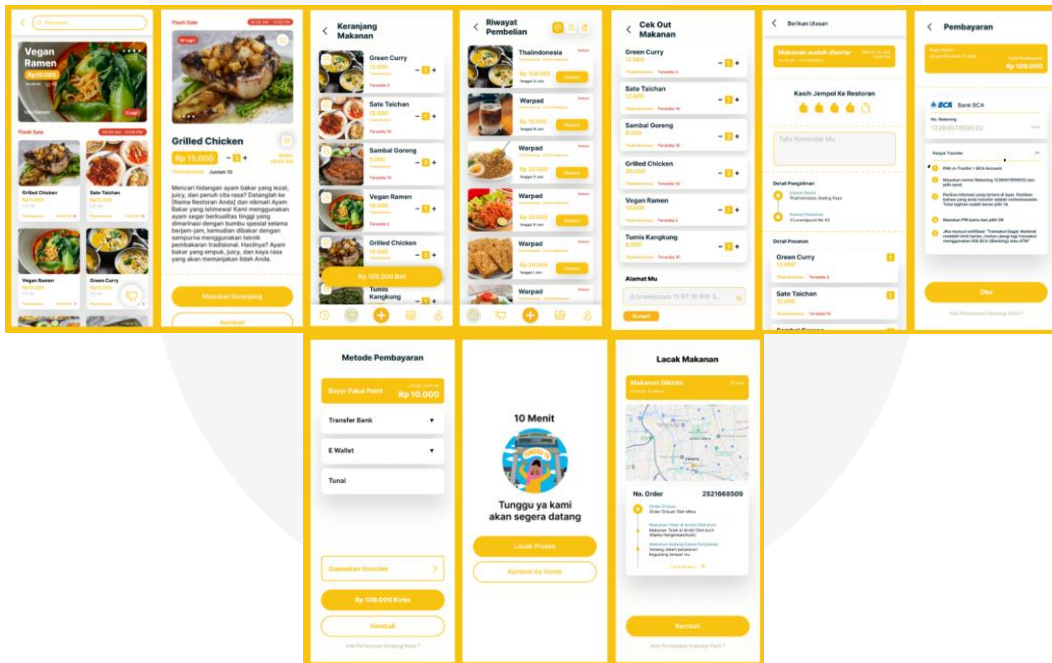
Pencarian

Vegan Ramen
Rp 10.000

Flash Sale

Grilled Chicken
Rp15.000

Sate Taichan
Rp10.000

Vegan Ramen

Green Curry

Flash Sale

Grilled Chicken
Rp 15.000
− 1 +

Mencari hidangan ayam bakar yang lezat, juicy, dan penuh cita rasa? Datanglah ke [Nama Restoran Anda] dan nikmati Ayam Bakar yang istimewa! Kami menggunakan ayam segar berkualitas tinggi yang dimarinasi dengan bumbu spesial selama berjam-jam, kemudian dibakar dengan sempurna menggunakan teknik pembakaran tradisional. Hasilnya? Ayam bakar yang empuk, juicy, dan kaya rasa yang akan memanjakan lidah Anda.

Masukan Keranjang
Kembali

Keranjang Makanan

Green Curry
12.000
− 1 +

Sate Taichan
12.000
− 1 +

Sambal Goreng
8.000
− 1 +

Vegan Ramen
10.000
− 1 +

Grilled Chicken
15.000
− 1 +

Tumis Kangkung
− 1 +

Rp 109.000 Beli

Riwayat Pembelian

Thalindonesia
Rp 109.000

Warpad
Rp 10.000

Warpad
Rp 10.000

Warpad
Rp 25.000

Warpad
Rp 20.000

Warpad

Cek Out Makanan

Green Curry
12.000
− 1 +

Sate Taichan
12.000
− 1 +

Sambal Goreng
8.000
− 1 +

Grilled Chicken
20.000
− 1 +

Vegan Ramen
10.000
− 1 +

Tumis Kangkung
10.000
− 1 +

Alamat Mu
Jl. Lorem ipsum 11 RT 10 RW 3...
Bayar

Berikan Ulasan

Makanan sudah diantar

Kasih Jempol Ke Restoran

Tulis Komentar Mu

Detail Pengiriman
Thailindonesia, Gading Raya
Jl. Lorem ipsum No. 42

Detail Pesanan
Green Curry
12.000
Sate Taichan
12.000
Sambal Goreng

Pembayaran

Rp 109.000

BCA Bank BCA
No. Rekening
1234567890

Panduan Transfer
Pilih m-Transfer > BCA Account
Masukan nomor Rekening 1234567890 dan pilih send.
Periksa informasi yang tertera di layar. Pastikan bahwa yang tertera adalah benar.
Masukan PIN bank dan pilih OK
Jika muncul notifikasi "Transaksi Gagal..."

Oke

Ada Pertanyaan Hubungi Kami ?

Metode Pembayaran

Bayar Pakai Point
Rp 10.000

Transfer Bank
E Wallet
Tunai

Gunakan Voucher

Rp 109.000 Kirim
Kembali
Ada Pertanyaan Hubungi Kami ?

10 Menit

Tunggu ya kami akan segera datang

Lacak Proses
Kembali Ke Home

Lacak Makanan

Makanan Dikirim

No. Order 2521668509

Order Diterima
Makanan Telah di Ambil Diantaran
Sedang dalam perjalanan

Kembali
Ada Pertanyaan Hubungi Kami ?